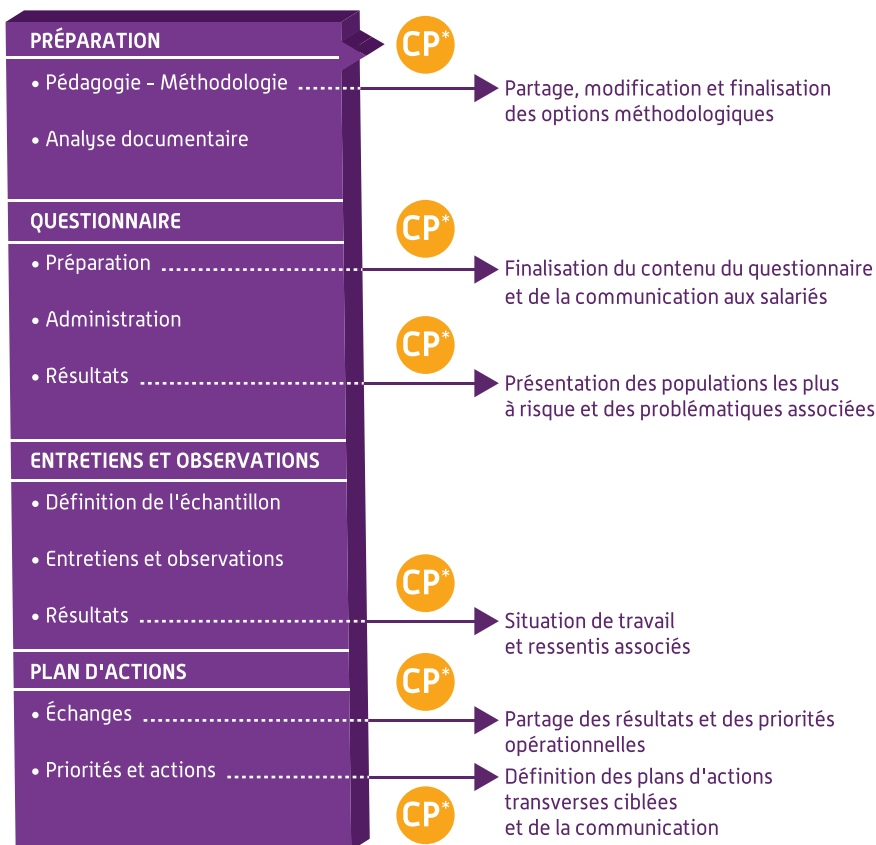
PRÉPARATION

CP*

• Pédagogie – Méthodologie

Partage, modification et finalisation des options méthodologiques

• Analyse documentaire

QUESTIONNAIRE

CP*

• Préparation

Finalisation du contenu du questionnaire et de la communication aux salariés

• Administration

CP*

• Résultats

Présentation des populations les plus à risque et des problématiques associées

ENTRETIENS ET OBSERVATIONS

• Définition de l'échantillon

• Entretiens et observations

CP*

• Résultats

Situation de travail et ressentis associés

PLAN D'ACTIONS

CP*

• Échanges

Partage des résultats et des priorités opérationnelles

• Priorités et actions

Définition des plans d'actions transverses ciblées et de la communication

CP*